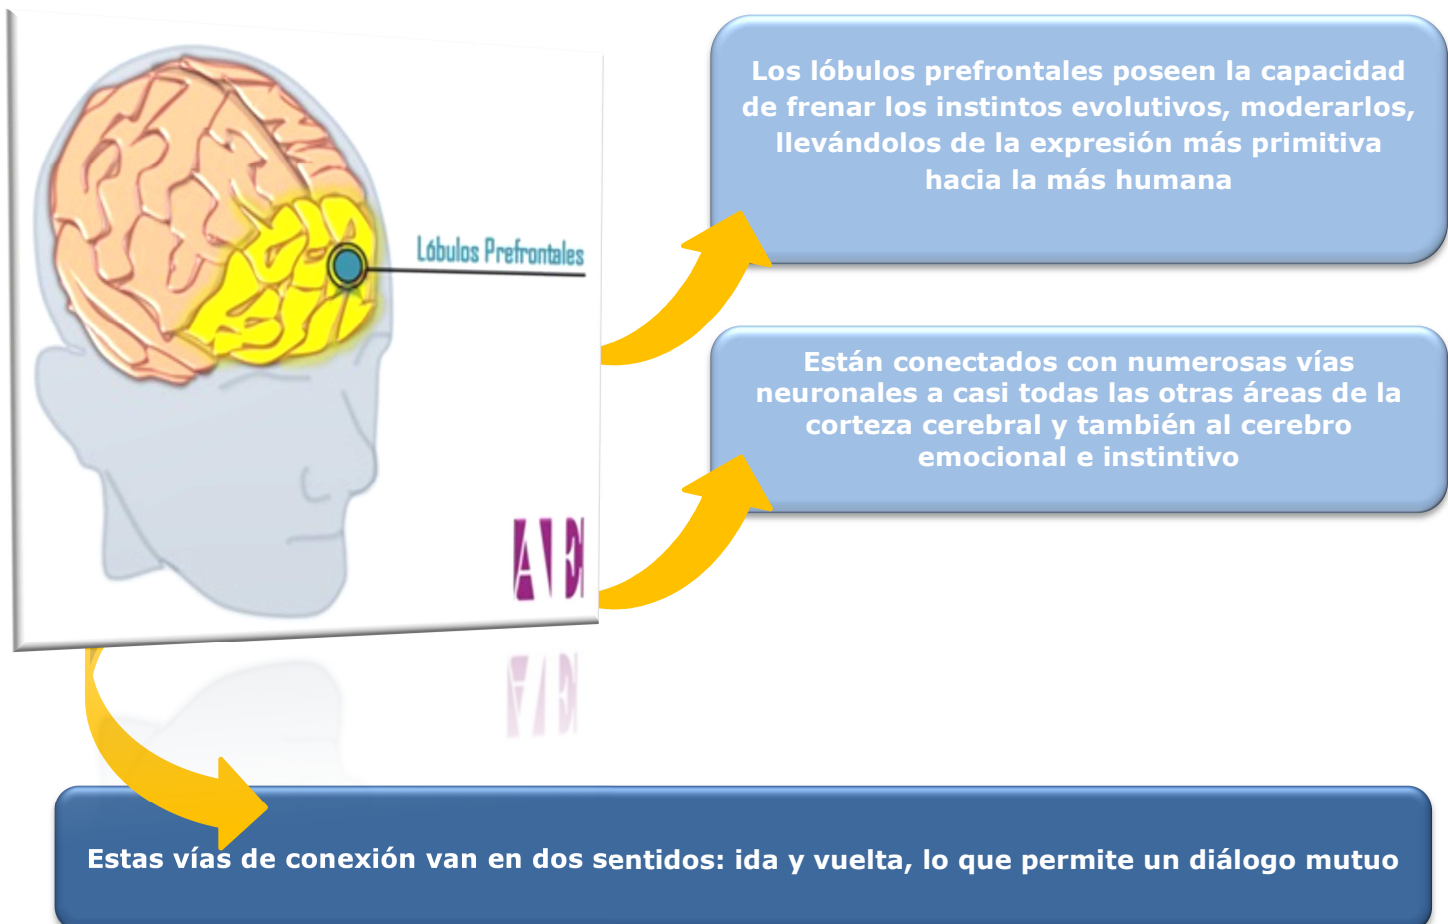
Lóbulos Prefrontales

AE

Los lóbulos prefrontales poseen la capacidad de frenar los instintos evolutivos, moderarlos, llevándolos de la expresión más primitiva hacia la más humana

Están conectados con numerosas vías neuronales a casi todas las otras áreas de la corteza cerebral y también al cerebro emocional e instintivo

Estas vías de conexión van en dos sentidos: ida y vuelta, lo que permite un diálogo mutuo